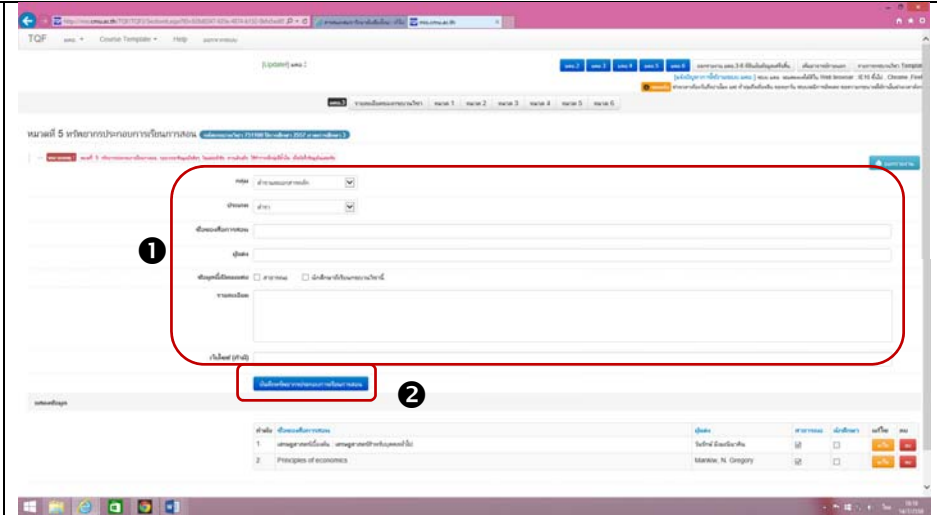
TQF

Course Template ▾

Help

[Update!]

หมวดที่ 5 ทรัพยากรประกอบการเรียนการสอน

หมวด 1

หมวด 2

หมวด 3

หมวด 4

หมวด 5

หมวด 6

❶

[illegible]

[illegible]

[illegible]

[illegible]

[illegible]

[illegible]

เว็บไซต์ (ถ้ามี)

❷

| ลำดับ | ชื่อหนังสือ/ตำรา | ผู้แต่ง | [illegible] | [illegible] | แก้ไข | ลบ |
|---|---|---|---|---|---|---|
| 1 | เศรษฐศาสตร์เบื้องต้น : เศรษฐศาสตร์สำหรับบุคคลทั่วไป | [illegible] | ☑ | ☐ | | |
| 2 | Principles of economics | Mankiw, N. Gregory | ☑ | ☐ | | |